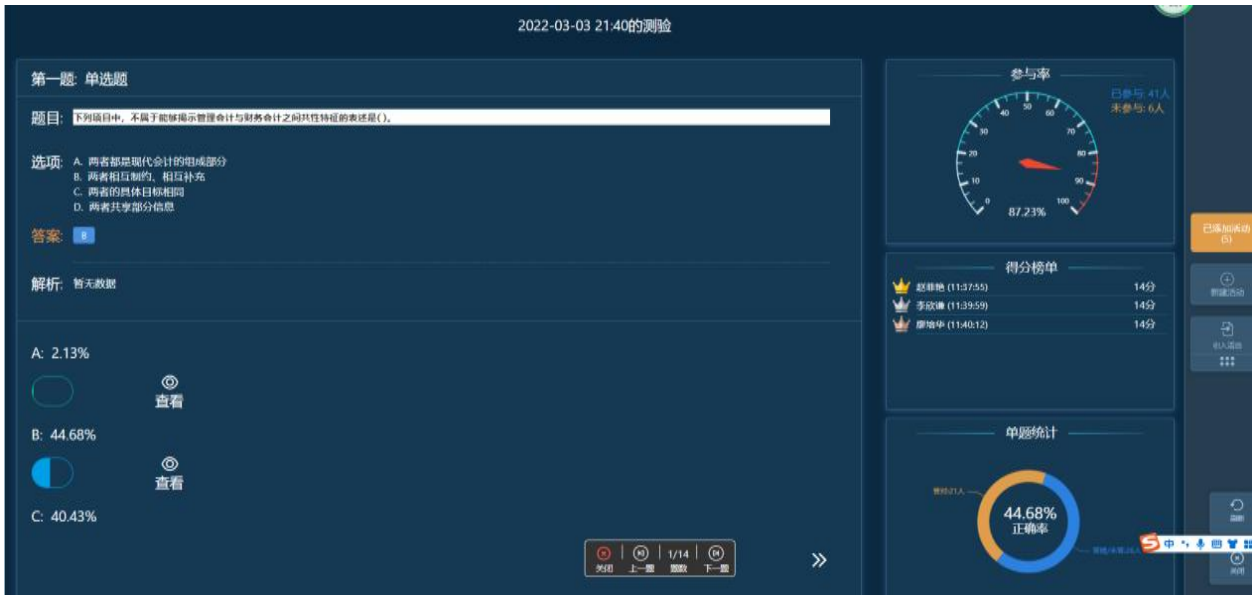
2022-03-03 21:40的测验

第一题: 单选题

题目: 下列项目中，不属于能够揭示管理会计与财务会计之间共性特征的表述是( )。

选项: A. 两者都是现代会计的组成部分
B. 两者相互制约、相互补充
C. 两者的具体目标相同
D. 两者共享部分信息

答案: B

解析: 暂无数据

A: 2.13%

查看

B: 44.68%

查看

C: 40.43%

关闭 上一题 1/14 题数 下一题

参与率

已参与: 41人
未参与: 6人

0 10 20 30 40 50 60 70 80 90 100

87.23%

得分榜单

赵菲艳 (11:37:55) 14分
李欣谦 (11:39:59) 14分
康晗华 (11:40:12) 14分

单题统计

答对21人

44.68%
正确率

答错/未答26人

已添加活动 (5)

新建活动

引入活动

刷新

关闭